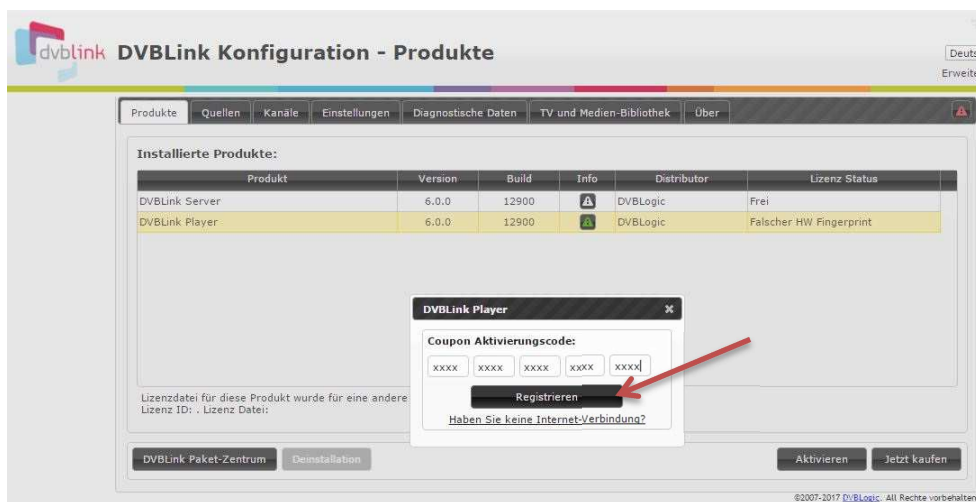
dvblink DVBLink Konfiguration - Produkte

Deuts
Erweite

Produkte | Quellen | Kanäle | Einstellungen | Diagnostische Daten | TV und Medien-Bibliothek | Über

Installierte Produkte:

| Produkt | Version | Build | Info | Distributor | Lizenz Status |
|---|---|---|---|---|---|
| DVBLink Server | 6.0.0 | 12900 | | DVBLogic | Frei |
| DVBLink Player | 6.0.0 | 12900 | | DVBLogic | Falscher HW Fingerprint |

DVBLink Player

Coupon Aktivierungscode:

xxxx xxxx xxxx xxxx xxxx

Registrieren

Haben Sie keine Internet-Verbindung?

Lizenzdatei für diese Produkt wurde für eine andere
Lizenz ID: . Lizenz Datei:

DVBLink Paket-Zentrum | Deinstallation | Aktivieren | Jetzt kaufen

©2007-2017 DVBLogic. All Rechte vorbehalten